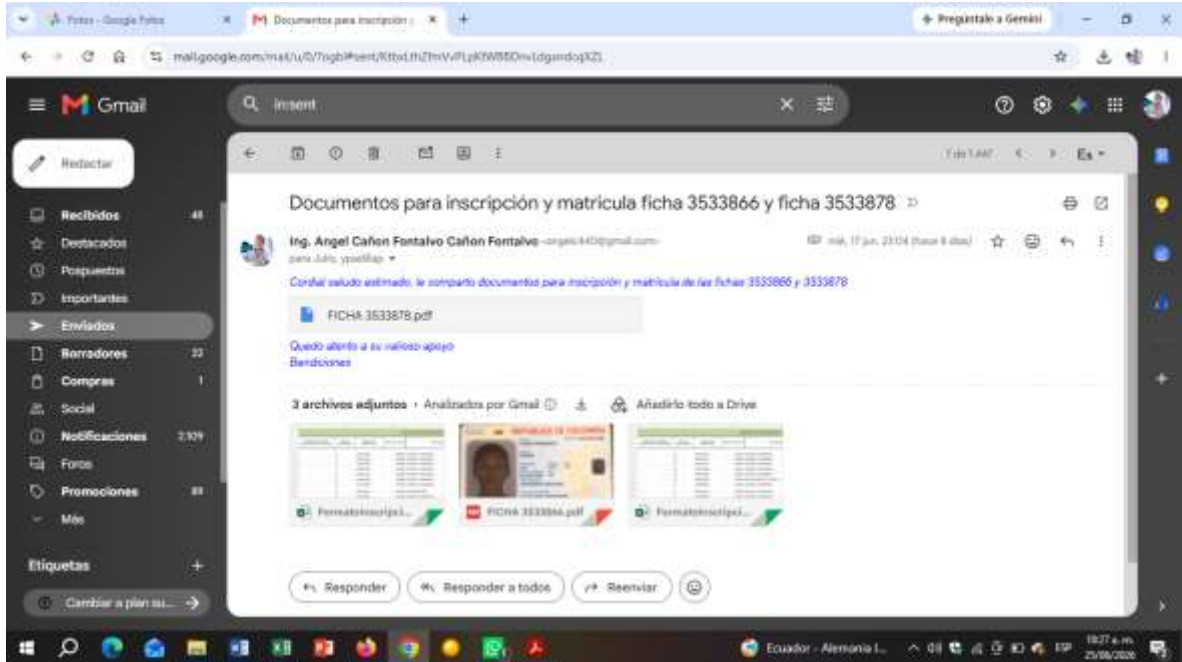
Fotos - Google Fotos
Documentos para inscripción
Pregúntale a Gemini
mail.google.com/mail/u/0/?ogbl#sent/KtbxLthZfmVvPLpKtWBBDmvldgandoqXZL

Gmail
in:sent
Redactar
Recibidos 48
Destacados
Pospuestos
Importantes
Enviados
Borradores 32
Compras 1
Social
Notificaciones 2.109
Foros
Promociones 89
Más
Etiquetas +
Cambiar a plan su...

7 de 1.447
Es

Documentos para inscripción y matricula ficha 3533866 y ficha 3533878

Ing. Angel Cañon Fontalvo Cañon Fontalvo
para Julio, yoseillap
mié, 17 jun, 23:04 (hace 8 días)

Cordial saludo estimado, le comparto documentos para inscripción y matricula de las fichas 3533866 y 3533878

FICHA 3533878.pdf

Quedo atento a su valioso apoyo
Bendiciones

3 archivos adjuntos • Analizados por Gmail
Añadirlo todo a Drive

FormatoInscripci...
FICHA 3533866.pdf
FormatoInscripci...

Responder
Responder a todos
Reenviar

Ecuador - Alemania I...
ESP
10:27 a. m.
25/06/2026